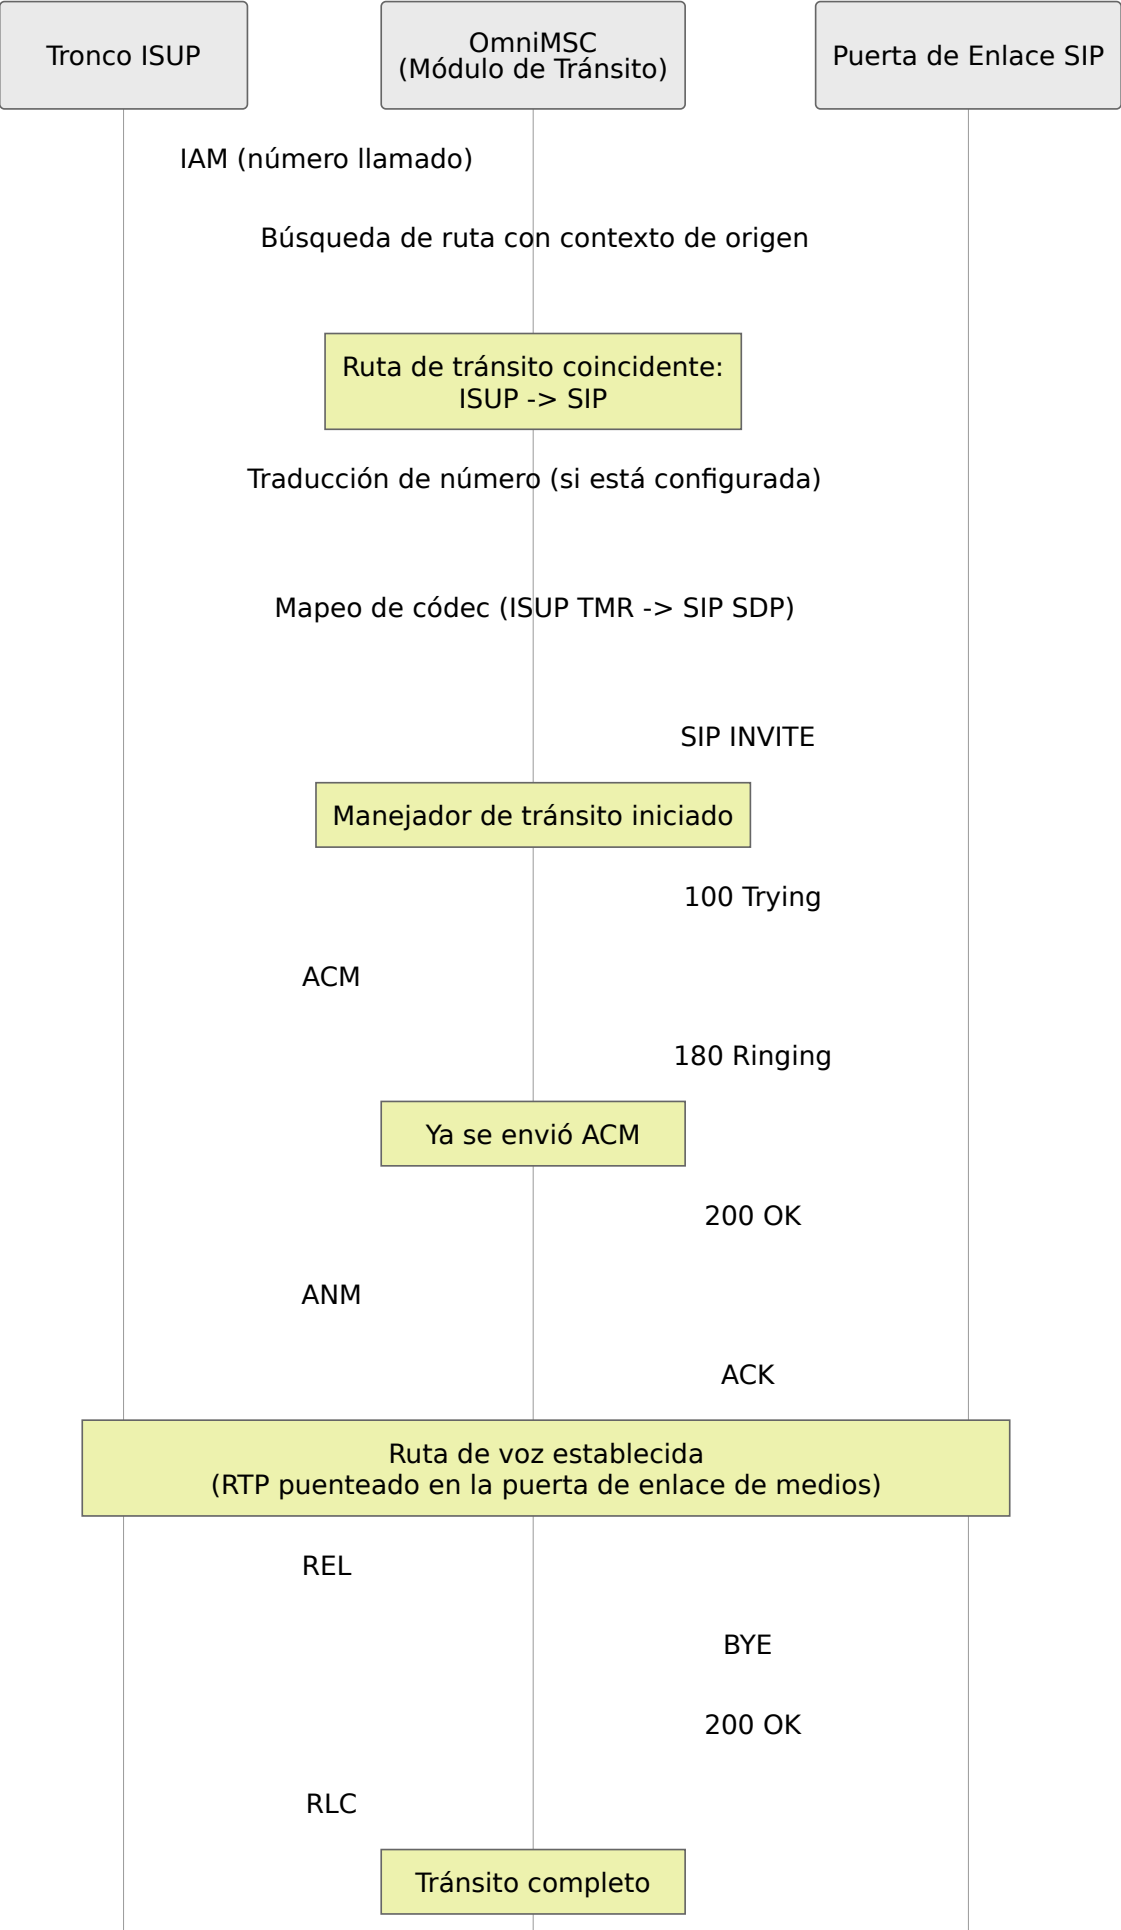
Tronco ISUP

OmniMSC
(Módulo de Tránsito)

Puerta de Enlace SIP

IAM (número llamado)

Búsqueda de ruta con contexto de origen

Ruta de tránsito coincidente:
ISUP -> SIP

Traducción de número (si está configurada)

Mapeo de códec (ISUP TMR -> SIP SDP)

SIP INVITE

Manejador de tránsito iniciado

100 Trying

ACM

180 Ringing

Ya se envió ACM

200 OK

ANM

ACK

Ruta de voz establecida
(RTP puenteado en la puerta de enlace de medios)

REL

BYE

200 OK

RLC

Tránsito completo